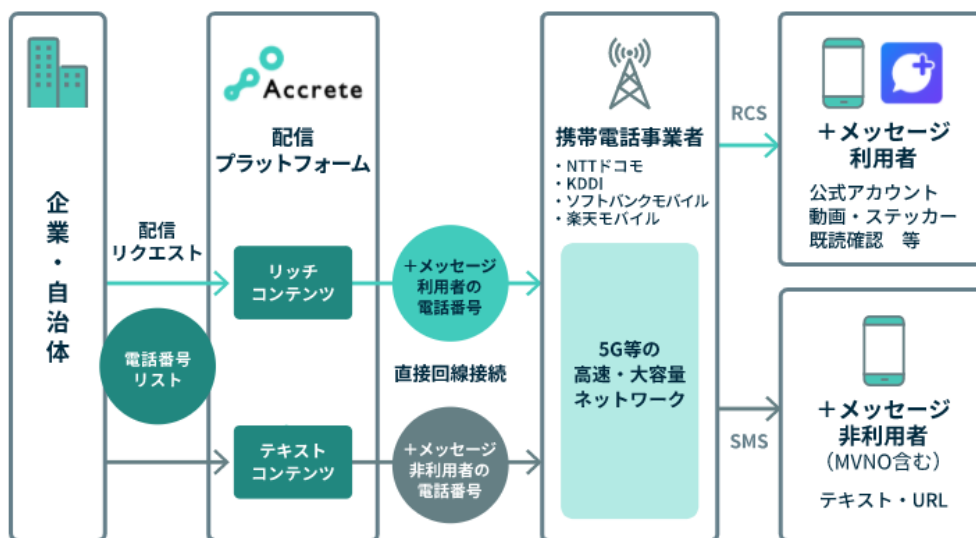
企業・自治体

配信リクエスト

電話番号リスト

Accrete

配信プラットフォーム

リッチコンテンツ

テキストコンテンツ

＋メッセージ利用者の電話番号

直接回線接続

＋メッセージ非利用者の電話番号

携帯電話事業者

・NTTドコモ
・KDDI
・ソフトバンクモバイル
・楽天モバイル

5G等の高速・大容量ネットワーク

RCS

SMS

＋メッセージ利用者

公式アカウント
動画・ステッカー
既読確認　等

＋メッセージ非利用者
（MVNO含む）

テキスト・URL